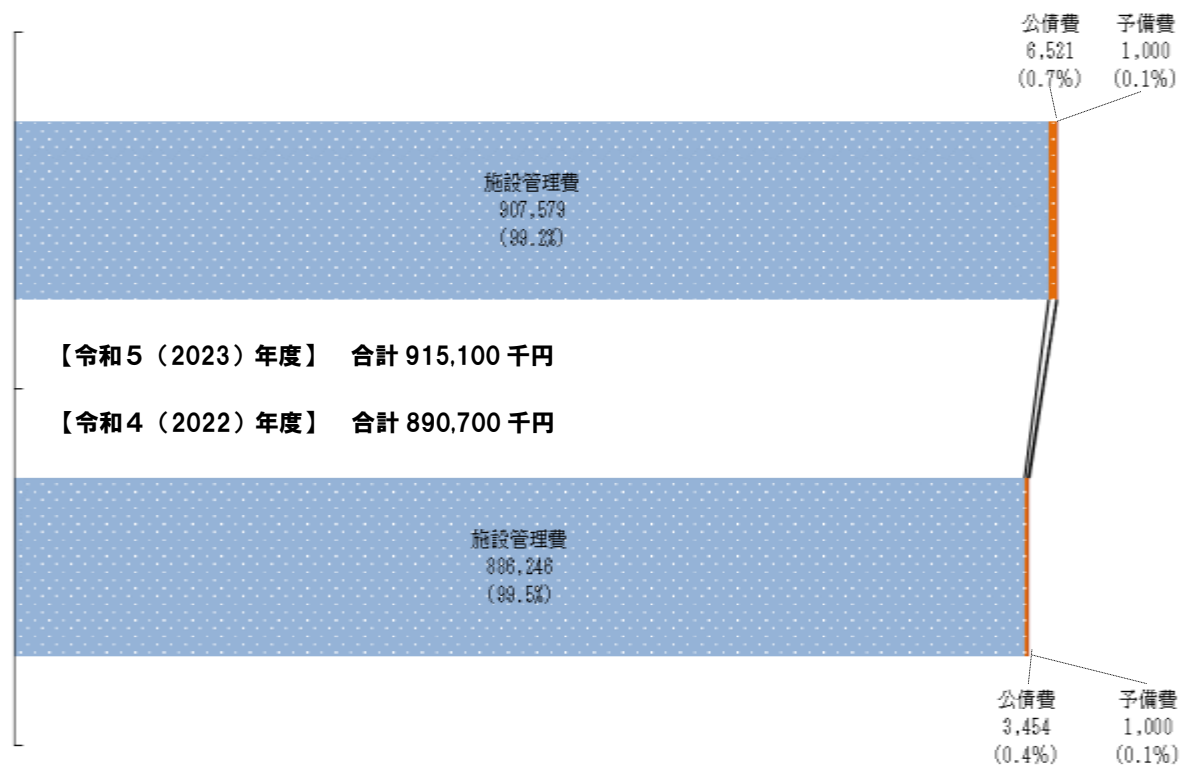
公債費
6,521
(0.7%)

予備費
1,000
(0.1%)

施設管理費
907,579
(99.2%)

【令和５（2023）年度】　合計 915,100 千円

【令和４（2022）年度】　合計 890,700 千円

施設管理費
886,246
(99.5%)

公債費
3,454
(0.4%)

予備費
1,000
(0.1%)